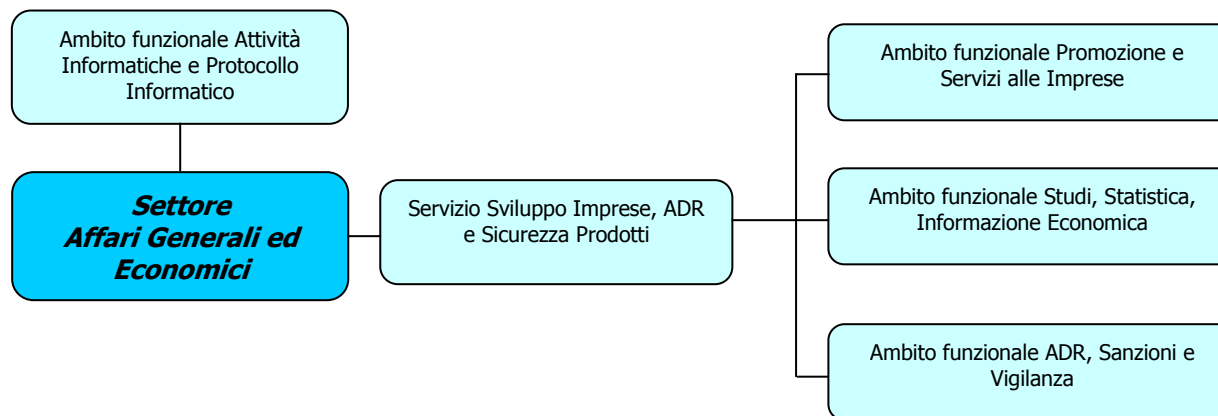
Ambito funzionale Attività Informatiche e Protocollo Informatico

Settore Affari Generali ed Economici

Servizio Sviluppo Imprese, ADR e Sicurezza Prodotti

Ambito funzionale Promozione e Servizi alle Imprese

Ambito funzionale Studi, Statistica, Informazione Economica

Ambito funzionale ADR, Sanzioni e Vigilanza